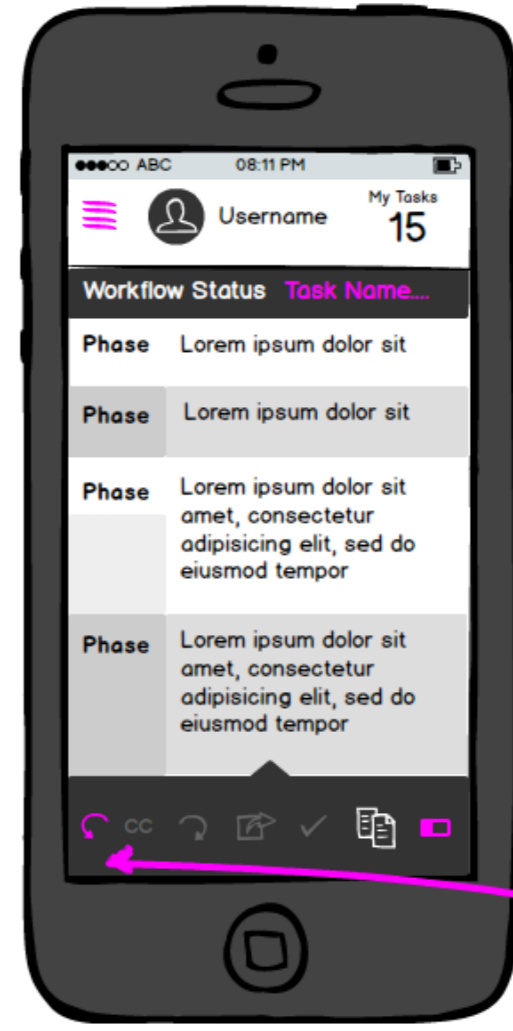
●●●○○ ABC 08:11 PM

Username

My Tasks
15

Workflow Status Task Name...

| Phase | Lorem ipsum dolor sit |
|---|---|
| Phase | Lorem ipsum dolor sit |
| Phase | Lorem ipsum dolor sit amet, consectetur adipisicing elit, sed do eiusmod tempor |
| Phase | Lorem ipsum dolor sit amet, consectetur adipisicing elit, sed do eiusmod tempor |

CC